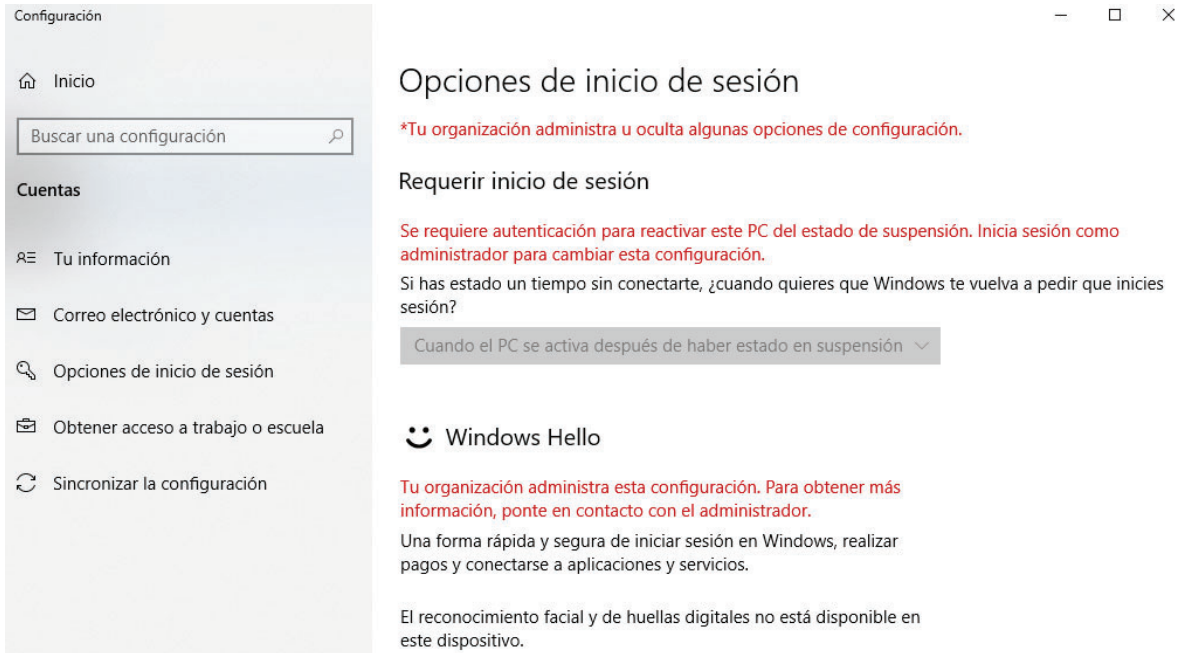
Configuración

Inicio

Buscar una configuración

Cuentas

Tu información

Correo electrónico y cuentas

Opciones de inicio de sesión

Obtener acceso a trabajo o escuela

Sincronizar la configuración

Opciones de inicio de sesión

*Tu organización administra u oculta algunas opciones de configuración.

Requerir inicio de sesión

Se requiere autenticación para reactivar este PC del estado de suspensión. Inicia sesión como administrador para cambiar esta configuración.

Si has estado un tiempo sin conectarte, ¿cuando quieres que Windows te vuelva a pedir que inicies sesión?

Cuando el PC se activa después de haber estado en suspensión

Windows Hello

Tu organización administra esta configuración. Para obtener más información, ponte en contacto con el administrador.

Una forma rápida y segura de iniciar sesión en Windows, realizar pagos y conectarse a aplicaciones y servicios.

El reconocimiento facial y de huellas digitales no está disponible en este dispositivo.